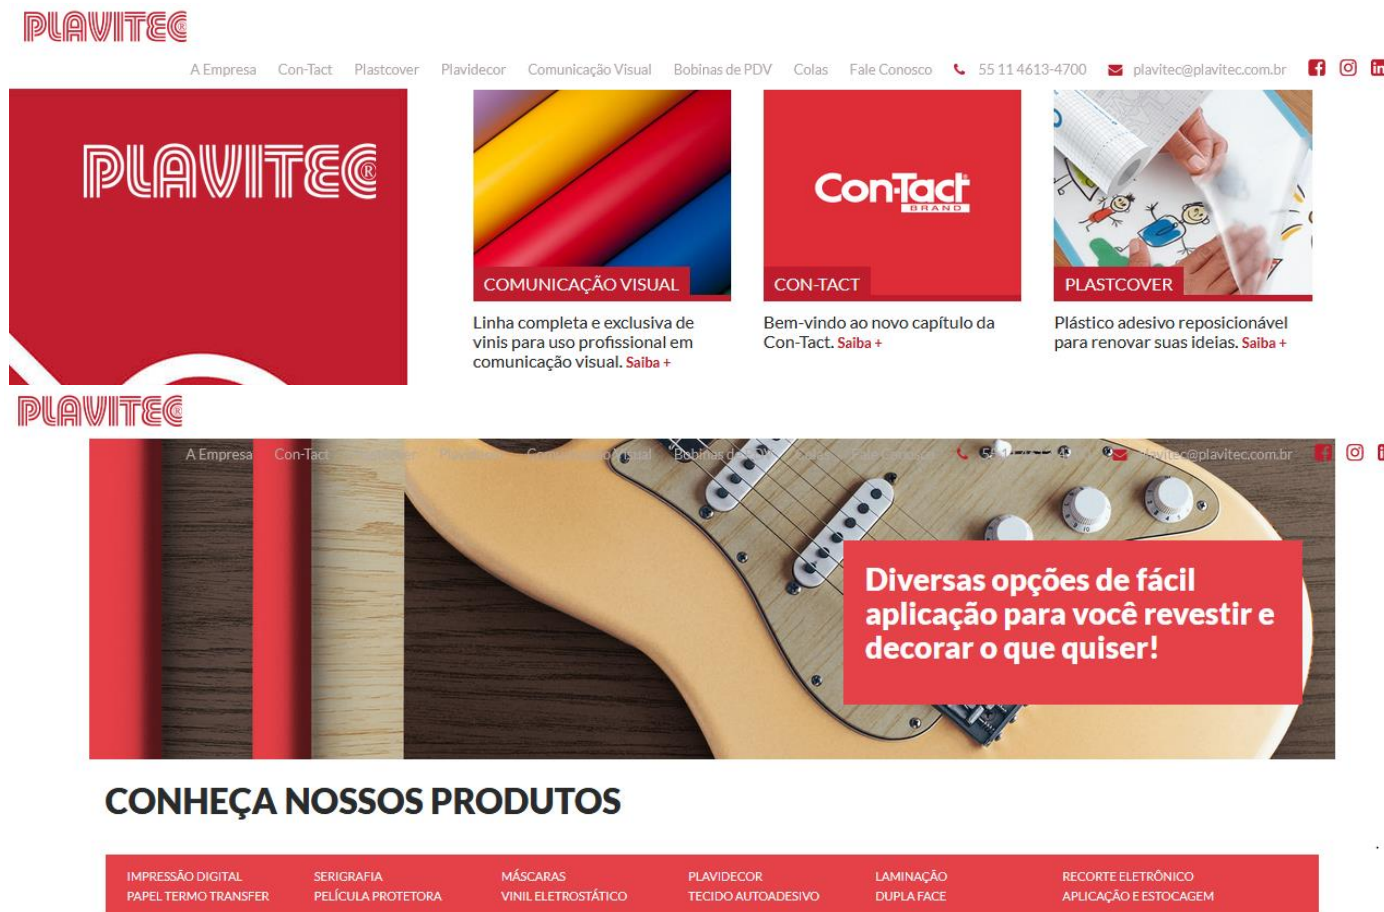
PLAVITEC

A Empresa Con-Tact Plastcover Plavidecor Comunicação Visual Bobinas de PDV Colas Fale Conosco 55 11 4613-4700 plavitec@plavitec.com.br

PLAVITEC®

COMUNICAÇÃO VISUAL

Linha completa e exclusiva de vinis para uso profissional em comunicação visual. Saiba +

Con-Tact BRAND

CON-TACT

Bem-vindo ao novo capítulo da Con-Tact. Saiba +

PLASTCOVER

Plástico adesivo reposicionável para renovar suas ideias. Saiba +

PLAVITEC®

A Empresa Con-Tact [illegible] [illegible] Comunicação Visual Bobinas de PDV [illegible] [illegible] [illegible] plavitec@plavitec.com.br

Diversas opções de fácil aplicação para você revestir e decorar o que quiser!

CONHEÇA NOSSOS PRODUTOS

IMPRESSÃO DIGITAL
PAPEL TERMO TRANSFER

SERIGRAFIA
PELÍCULA PROTETORA

MÁSCARAS
VINIL ELETROSTÁTICO

PLAVIDECOR
TECIDO AUTOADESIVO

LAMINAÇÃO
DUPLA FACE

RECORTE ELETRÔNICO
APLICAÇÃO E ESTOCAGEM